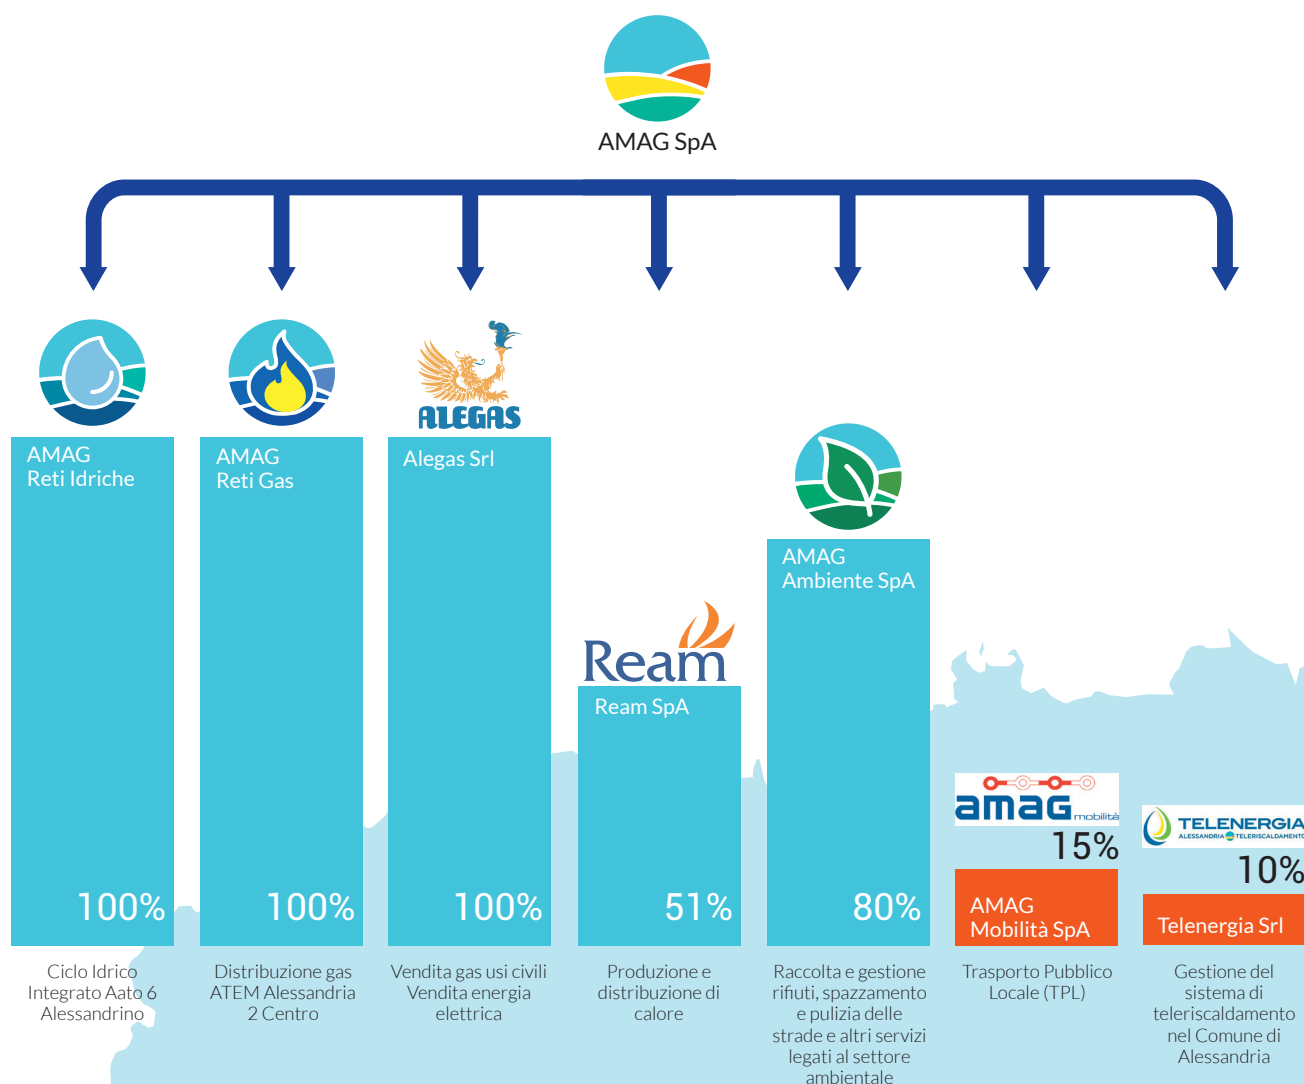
AMAG SpA

AMAG Reti Idriche
100%
Ciclo Idrico Integrato Aato 6 Alessandrino

AMAG Reti Gas
100%
Distribuzione gas ATEM Alessandria 2 Centro

ALEGAS
Alegas Srl
100%
Vendita gas usi civili Vendita energia elettrica

Ream
Ream SpA
51%
Produzione e distribuzione di calore

AMAG Ambiente SpA
80%
Raccolta e gestione rifiuti, spazzamento e pulizia delle strade e altri servizi legati al settore ambientale

amag mobilità
15%
AMAG Mobilità SpA
Trasporto Pubblico Locale (TPL)

TELENERGIA ALESSANDRIA TELERISCALDAMENTO
10%
Telenergia Srl
Gestione del sistema di teleriscaldamento nel Comune di Alessandria